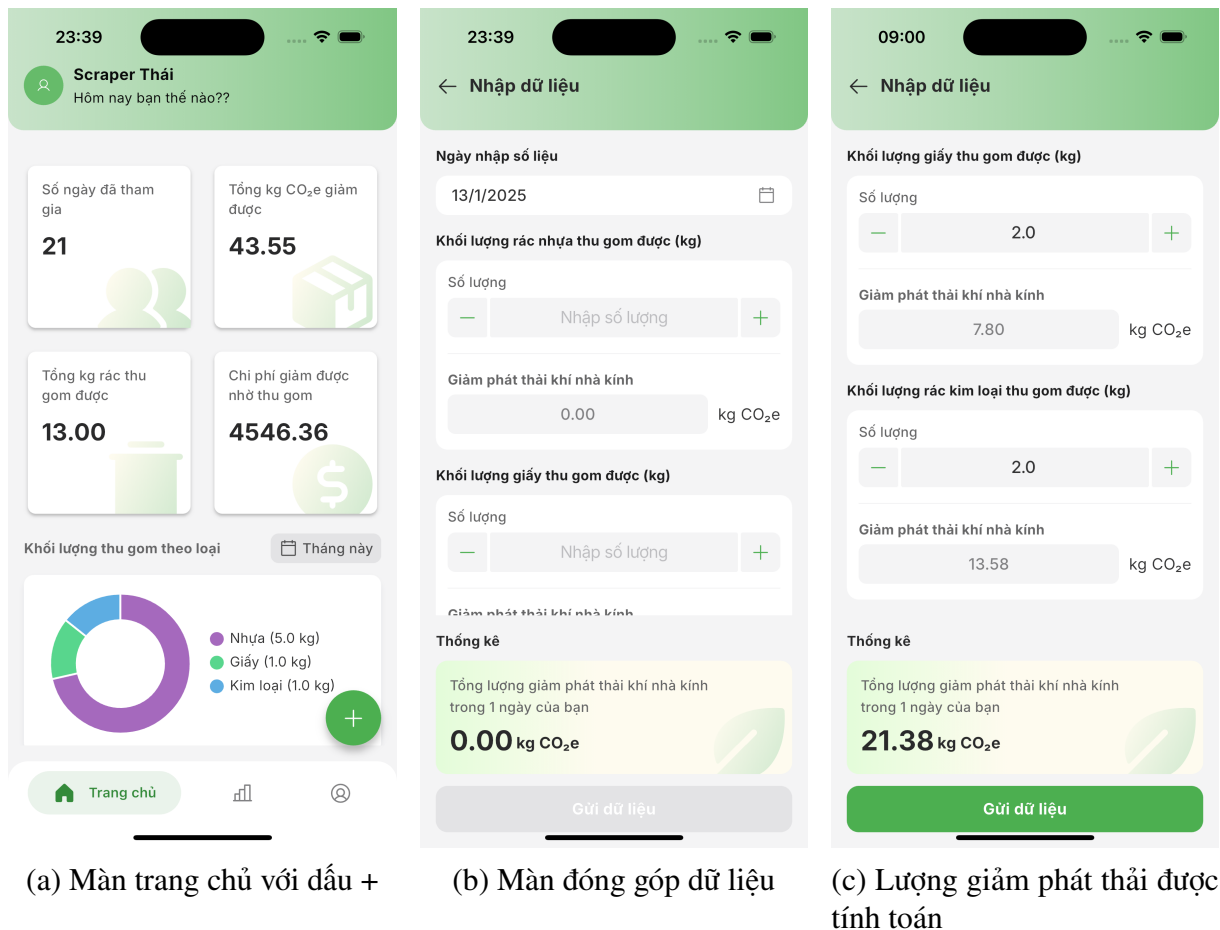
23:39

Scraper Thái
Hôm nay bạn thế nào??

Số ngày đã tham gia
21

Tổng kg $CO_2$e giảm được
43.55

Tổng kg rác thu gom được
13.00

Chi phí giảm được nhờ thu gom
4546.36

Khối lượng thu gom theo loại

Tháng này

Nhựa (5.0 kg)
Giấy (1.0 kg)
Kim loại (1.0 kg)

+

Trang chủ

(a) Màn trang chủ với dấu +

23:39

← Nhập dữ liệu

Ngày nhập số liệu
13/1/2025

Khối lượng rác nhựa thu gom được (kg)
Số lượng
— Nhập số lượng +
Giảm phát thải khí nhà kính
0.00 kg $CO_2$e

Khối lượng giấy thu gom được (kg)
Số lượng
— Nhập số lượng +
Giảm phát thải khí nhà kính

Thống kê
Tổng lượng giảm phát thải khí nhà kính trong 1 ngày của bạn
0.00 kg $CO_2$e

Gửi dữ liệu

(b) Màn đóng góp dữ liệu

09:00

← Nhập dữ liệu

Khối lượng giấy thu gom được (kg)
Số lượng
— 2.0 +
Giảm phát thải khí nhà kính
7.80 kg $CO_2$e

Khối lượng rác kim loại thu gom được (kg)
Số lượng
— 2.0 +
Giảm phát thải khí nhà kính
13.58 kg $CO_2$e

Thống kê
Tổng lượng giảm phát thải khí nhà kính trong 1 ngày của bạn
21.38 kg $CO_2$e

Gửi dữ liệu

(c) Lượng giảm phát thải được tính toán